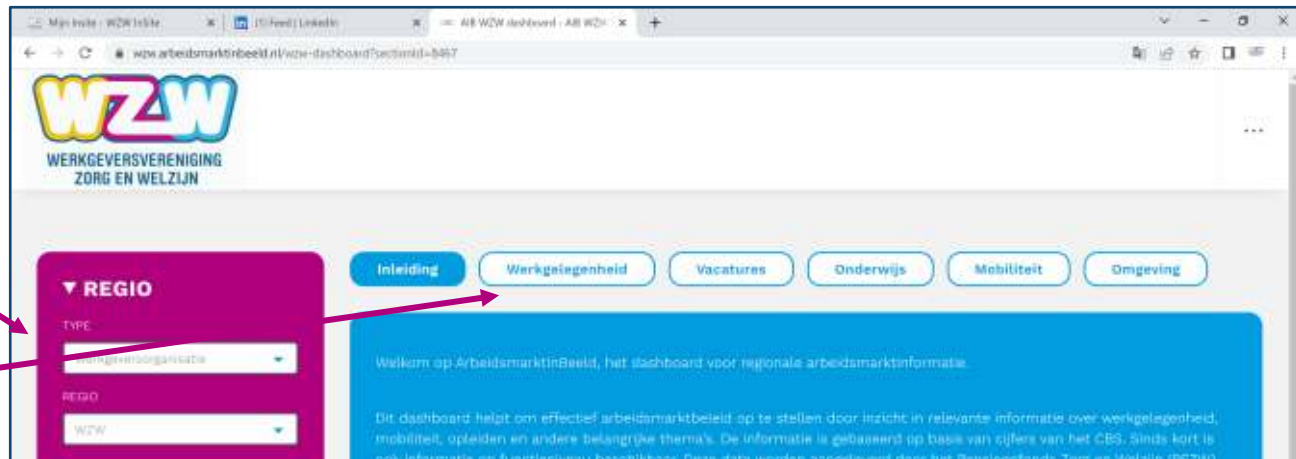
Mijn Inside - WZW InSite | (1) Feed | LinkedIn | AIB WZW dashboard - AIB WZW

wzw.arbeidsmarktinbeeld.nl/wzw-dashboard?sectionId=8467

WZW
WERKGEVERSVERENIGING ZORG EN WELZIJN

...

▼ REGIO

TYPE

Werkgeversorganisatie

REGIO

WZW

Inleiding | Werkgelegenheid | Vacatures | Onderwijs | Mobiliteit | Omgeving

Welkom op ArbeidsmarktinBeeld, het dashboard voor regionale arbeidsmarktinformatie.

Dit dashboard helpt om effectief arbeidsmarktbeleid op te stellen door inzicht in relevante informatie over werkgelegenheid, mobiliteit, opleiden en andere belangrijke thema's. De informatie is gebaseerd op basis van cijfers van het CBS. Sinds kort is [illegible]